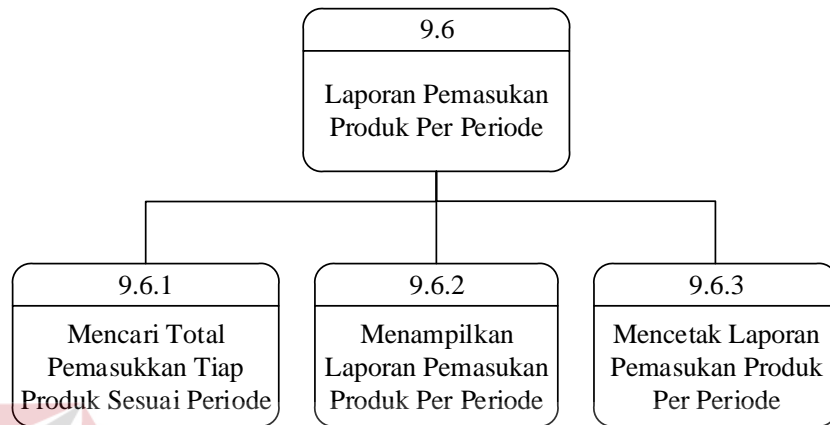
9.6

Laporan Pemasukan Produk Per Periode

9.6.1

Mencari Total Pemasukkan Tiap Produk Sesuai Periode

9.6.2

Menampilkan Laporan Pemasukan Produk Per Periode

9.6.3

Mencetak Laporan Pemasukan Produk Per Periode